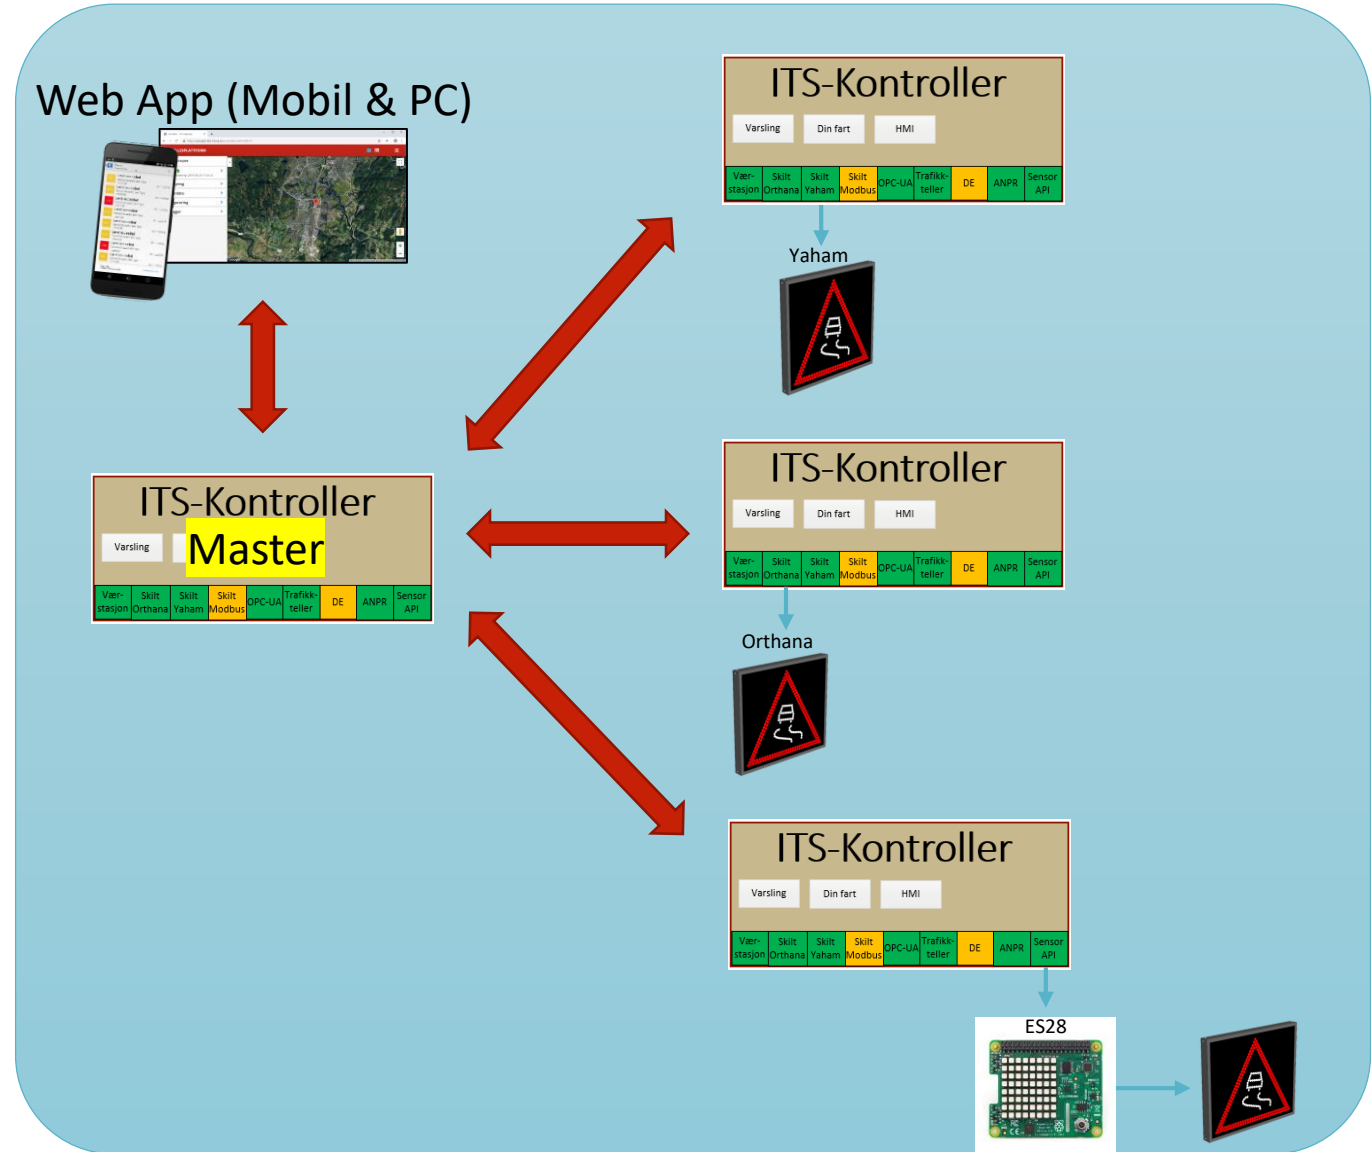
Web App (Mobil & PC)

ITS-Kontroller
Varsling
Master

| Vær-stasjon | Skilt Orthana | Skilt Yaham | Skilt Modbus | OPC-UA | Trafikk-teller | DE | ANPR | Sensor API |
|---|---|---|---|---|---|---|---|---|

ITS-Kontroller
Varsling
Din fart
HMI

| Vær-stasjon | Skilt Orthana | Skilt Yaham | Skilt Modbus | OPC-UA | Trafikk-teller | DE | ANPR | Sensor API |
|---|---|---|---|---|---|---|---|---|

Yaham

ITS-Kontroller
Varsling
Din fart
HMI

| Vær-stasjon | Skilt Orthana | Skilt Yaham | Skilt Modbus | OPC-UA | Trafikk-teller | DE | ANPR | Sensor API |
|---|---|---|---|---|---|---|---|---|

Orthana

ITS-Kontroller
Varsling
Din fart
HMI

| Vær-stasjon | Skilt Orthana | Skilt Yaham | Skilt Modbus | OPC-UA | Trafikk-teller | DE | ANPR | Sensor API |
|---|---|---|---|---|---|---|---|---|

ES28